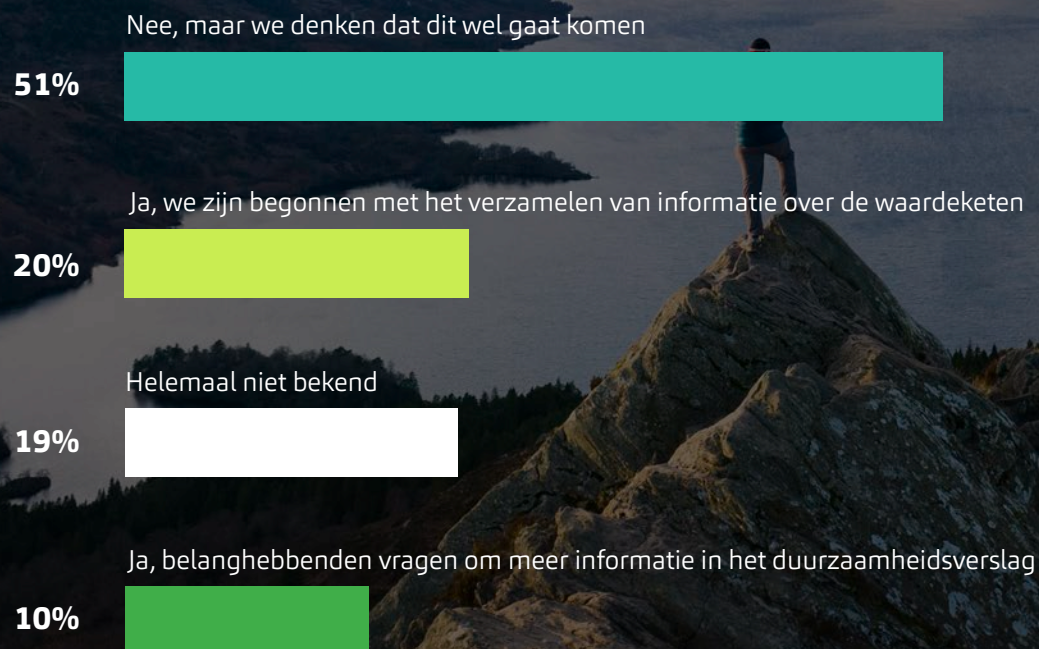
Nee, maar we denken dat dit wel gaat komen

51%

Ja, we zijn begonnen met het verzamelen van informatie over de waardeketen

20%

Helemaal niet bekend

19%

Ja, belanghebbenden vragen om meer informatie in het duurzaamheidsverslag

10%